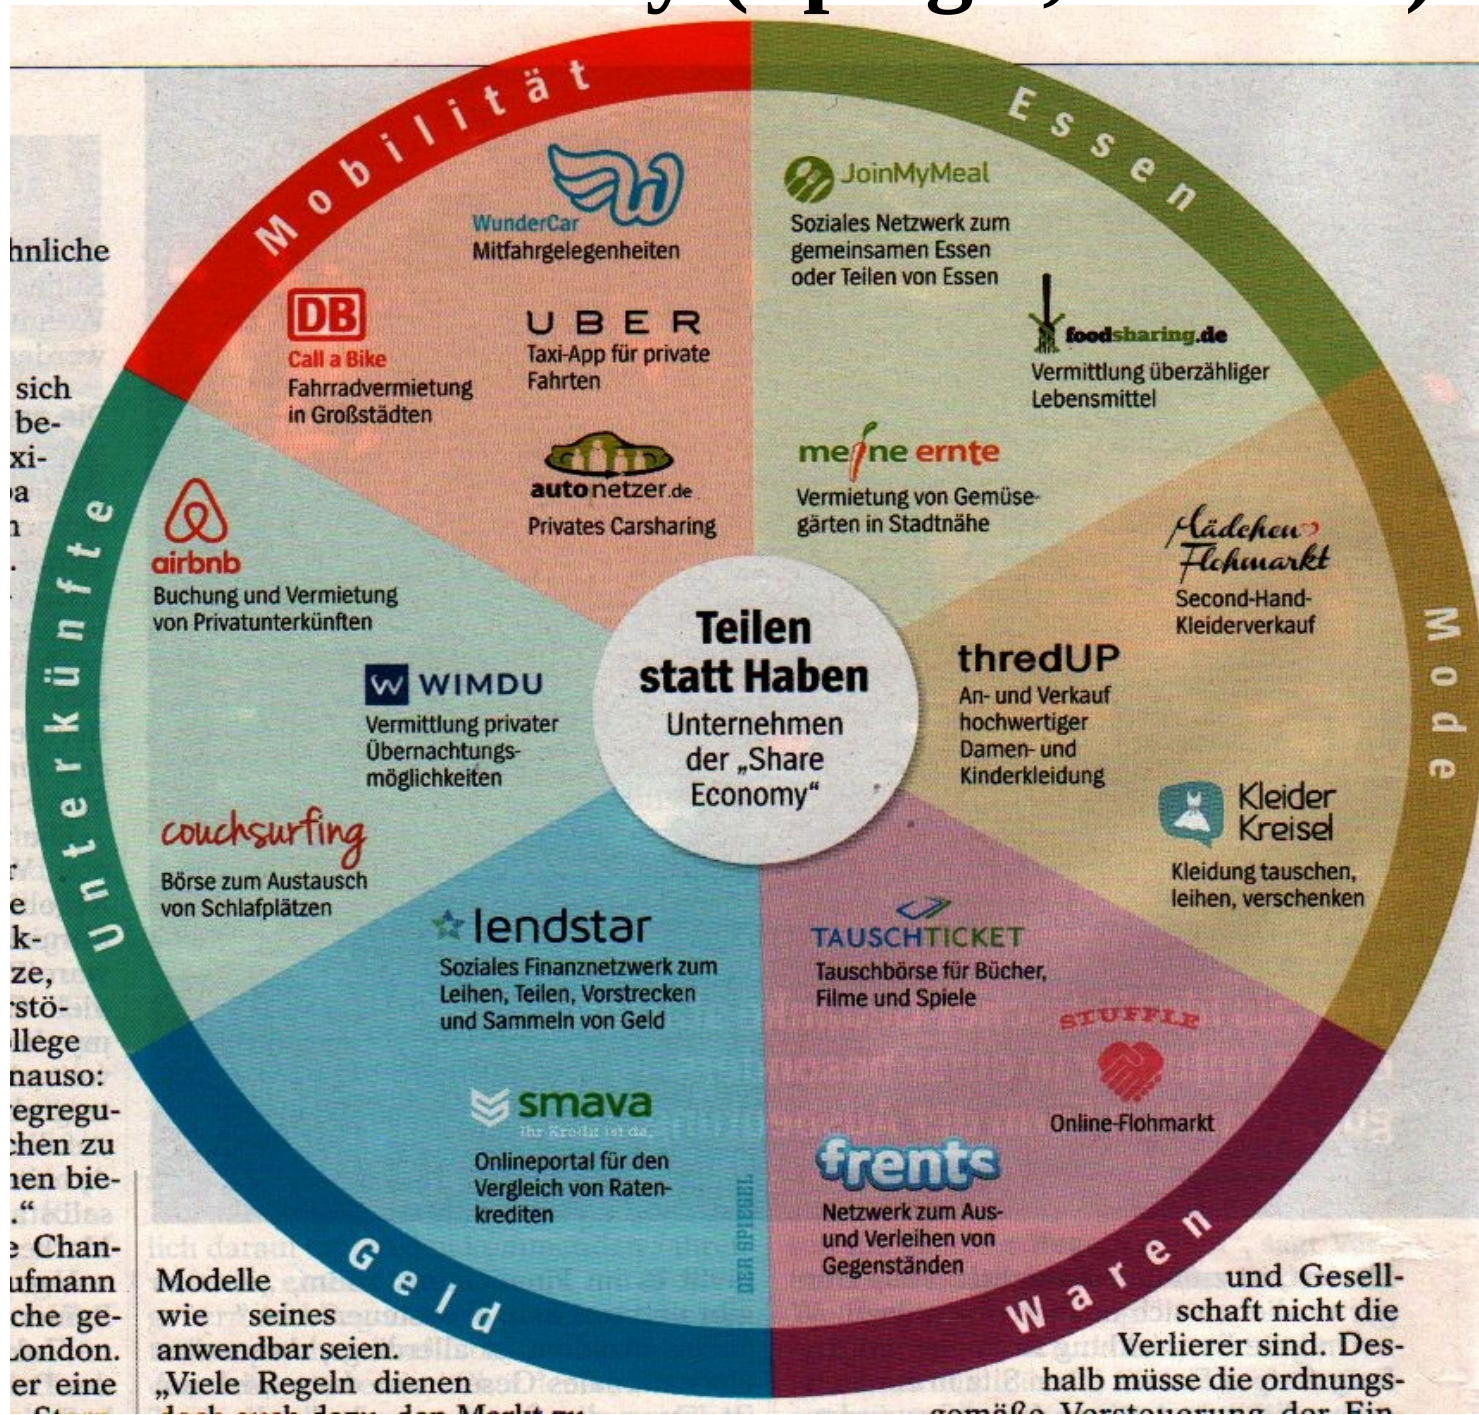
Teilen statt Haben
Unternehmen der „Share Economy"

Mobilität

WunderCar
Mitfahrgelegenheiten

DB
Call a Bike
Fahrradvermietung in Großstädten

UBER
Taxi-App für private Fahrten

autonetzer.de
Privates Carsharing

Essen

JoinMyMeal
Soziales Netzwerk zum gemeinsamen Essen oder Teilen von Essen

foodsharing.de
Vermittlung überzähliger Lebensmittel

meine ernte
Vermietung von Gemüsegärten in Stadtnähe

Mode

Mädchen Flohmarkt
Second-Hand-Kleiderverkauf

thredUP
An- und Verkauf hochwertiger Damen- und Kinderkleidung

Kleider Kreisel
Kleidung tauschen, leihen, verschenken

Waren

TAUSCHTICKET
Tauschbörse für Bücher, Filme und Spiele

STUFFLE
Online-Flohmarkt

frents
Netzwerk zum Aus- und Verleihen von Gegenständen

Geld

lendstar
Soziales Finanznetzwerk zum Leihen, Teilen, Vorstrecken und Sammeln von Geld

smava
Ihr Kredit ist da.
Onlineportal für den Vergleich von Ratenkrediten

DER SPIEGEL

Unterkünfte

airbnb
Buchung und Vermietung von Privatunterkünften

WIMDU
Vermittlung privater Übernachtungsmöglichkeiten

couchsurfing
Börse zum Austausch von Schlafplätzen

hnliche

sich be- xi- a n

e k- ze, rstö- llege nauso: egregu- chen zu nen bie- ." e Chan- ufmann che ge- London. er eine

Modelle wie seines anwendbar seien. „Viele Regeln dienen

und Gesellschaft nicht die Verlierer sind. Deshalb müsse die ordnungs-